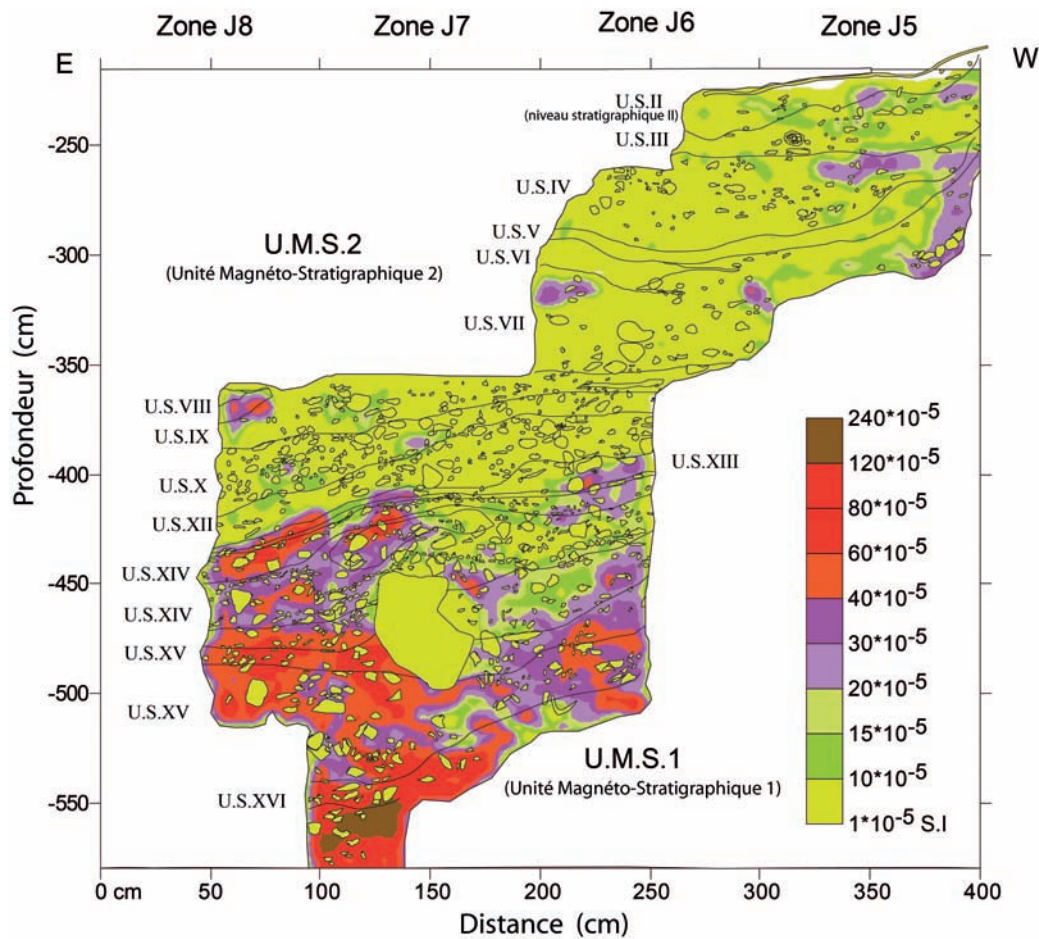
Zone J8 Zone J7 Zone J6 Zone J5

E W

U.S.II
(niveau stratigraphique II)
U.S.III
U.S.IV
U.S.V
U.S.VI
U.S.VII

U.M.S.2
(Unité Magnéto-Stratigraphique 2)

U.S.VIII
U.S.IX
U.S.X
U.S.XII
U.S.XIII
U.S.XIV
U.S.XIV
U.S.XV
U.S.XV
U.S.XVI

U.M.S.1
(Unité Magnéto-Stratigraphique 1)

$240*10^{-5}$
$120*10^{-5}$
$80*10^{-5}$
$60*10^{-5}$
$40*10^{-5}$
$30*10^{-5}$
$20*10^{-5}$
$15*10^{-5}$
$10*10^{-5}$
$1*10^{-5}$ S.I

Profondeur (cm)
-250
-300
-350
-400
-450
-500
-550

0 cm 50 100 150 200 250 300 350 400
Distance (cm)